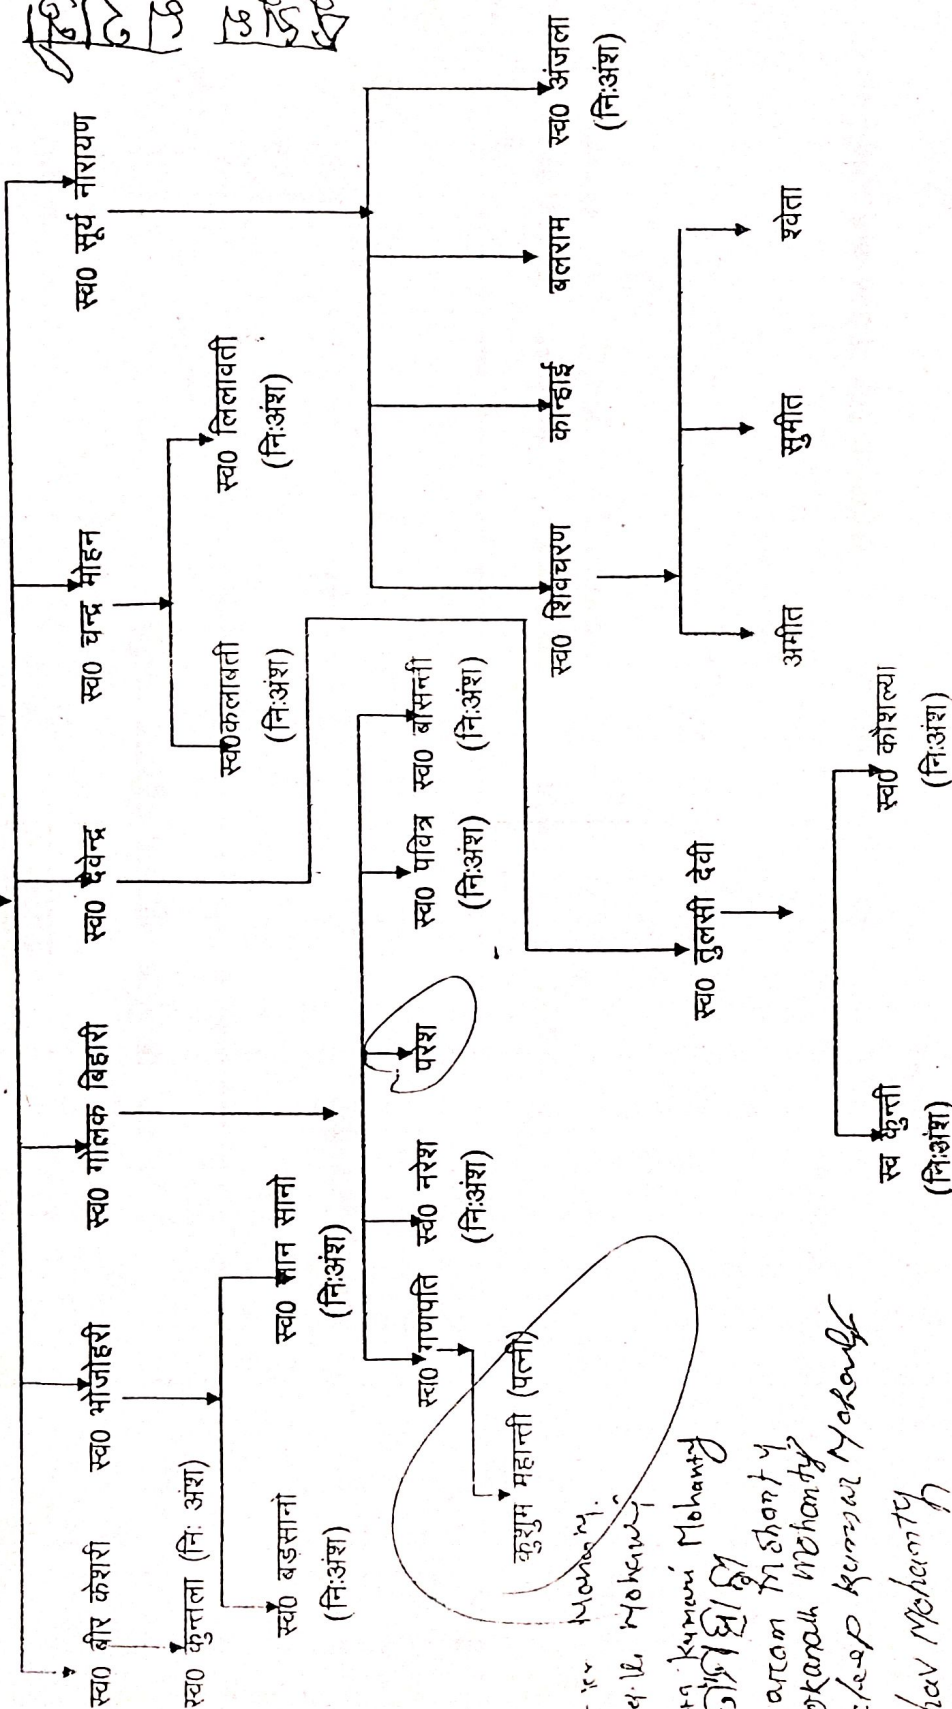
स्व0 बीर केशरी
स्व0 कुन्तला (नि: अंश)
स्व0 बड़सानो (नि:अंश)
स्व0 भोजोहरी
स्व0 सान सानो (नि:अंश)
स्व0 गोलक बिहारी
स्व0 गणपति
कुसुम महान्ती (पत्नी)
स्व0 नरेश (नि:अंश)
परेश
स्व0 देवेन्द्र
स्व0 पवित्र (नि:अंश)
स्व0 बासन्ती (नि:अंश)
स्व0 चन्द्र मोहन
स्व0कलावती (नि:अंश)
स्व0 लिलावती (नि:अंश)
स्व0 तुलसी देवी
स्व कुन्ती (नि:अंश)
स्व0 कौशल्या (नि:अंश)
स्व0 सूर्य नारायण
स्व0 शिवचरण
कान्हाई
बलराम
स्व0 अंजला (नि:अंश)
अमीत
सुमीत
श्वेता

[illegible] Mohanty
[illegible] Mohanty
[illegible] kumari Mohanty
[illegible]
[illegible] Mohanty
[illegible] Mohanty
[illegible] kumar Mohanty
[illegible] Mohanty